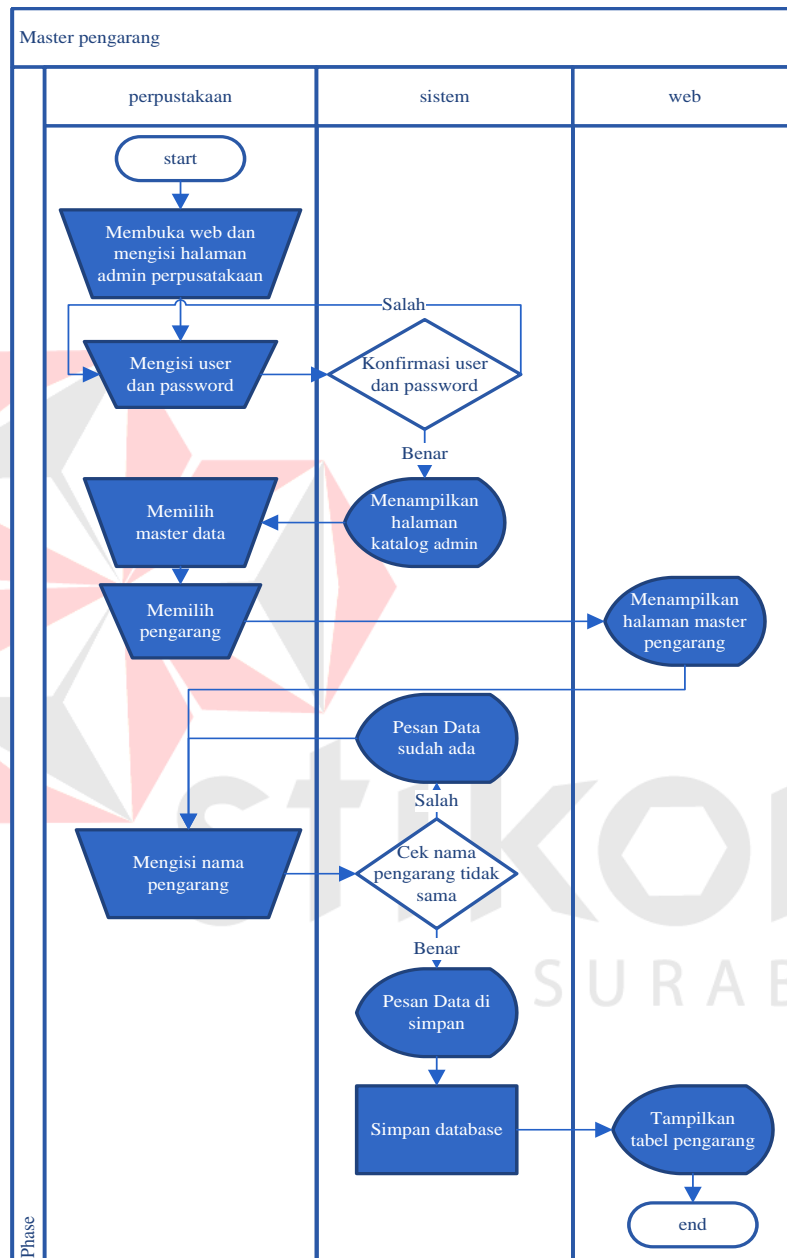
Master pengarang

perpustakaan

sistem

web

start

Membuka web dan mengisi halaman admin perpusatakaan

Salah

Mengisi user dan password

Konfirmasi user dan password

Benar

Memilih master data

Menampilkan halaman katalog admin

Memilih pengarang

Menampilkan halaman master pengarang

Pesan Data sudah ada

Salah

Mengisi nama pengarang

Cek nama pengarang tidak sama

Benar

Pesan Data di simpan

Simpan database

Tampilkan tabel pengarang

end

Phase

stikom

SURABAYA